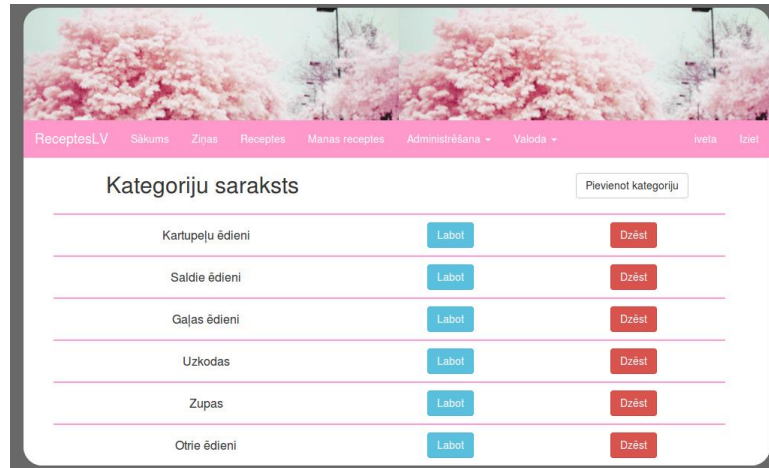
ReceptesLV Sākums Ziņas Receptes Manas receptes Administrēšana ▾ Valoda ▾ iveta Iziet

Kategoriju saraksts

Pievienot kategoriju

| | | |
|---|---|---|
| Kartupeļu ēdieni | Labot | Dzēst |
| Saldie ēdieni | Labot | Dzēst |
| Gaļas ēdieni | Labot | Dzēst |
| Uzkodas | Labot | Dzēst |
| Zupas | Labot | Dzēst |
| Otrie ēdieni | Labot | Dzēst |